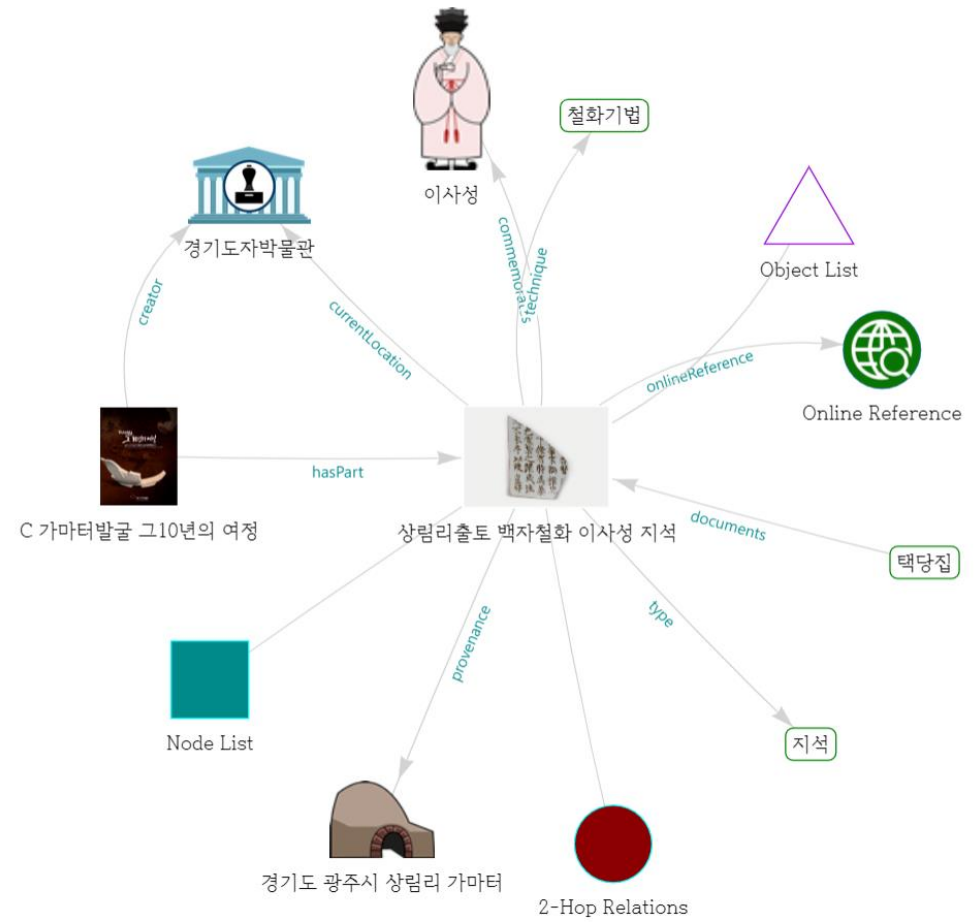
이사성

철화기법

경기도자박물관

commemora...

technique

Object List

creator

currentLocation

onlineReference

Online Reference

hasPart

C 가마터발굴 그10년의 여정

상림리출토 백자철화 이사성 지석

documents

택당집

provenance

type

Node List

지석

경기도 광주시 상림리 가마터

2-Hop Relations